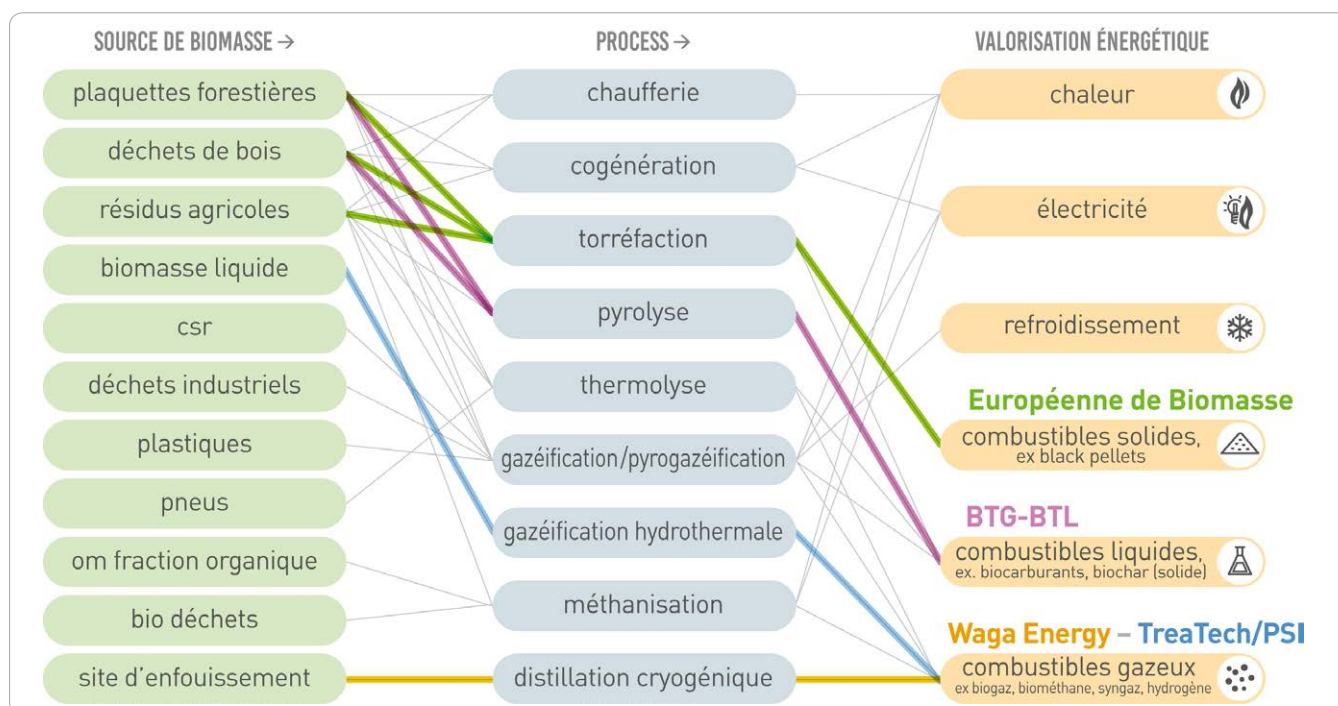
SOURCE DE BIOMASSE →

plaquettes forestières

déchets de bois

résidus agricoles

biomasse liquide

csr

déchets industriels

plastiques

pneus

om fraction organique

bio déchets

site d'enfouissement

PROCESS →

chaufferie

cogénération

torréfaction

pyrolyse

thermolyse

gazéification/pyrogazéification

gazéification hydrothermale

méthanisation

distillation cryogénique

VALORISATION ÉNERGÉTIQUE

chaleur

électricité

refroidissement

Européenne de Biomasse

combustibles solides, ex black pellets

BTG-BTL

combustibles liquides, ex. biocarburants, biochar (solide)

Waga Energy – TreaTech/PSI

combustibles gazeux ex biogaz, biométhane, syngaz, hydrogène